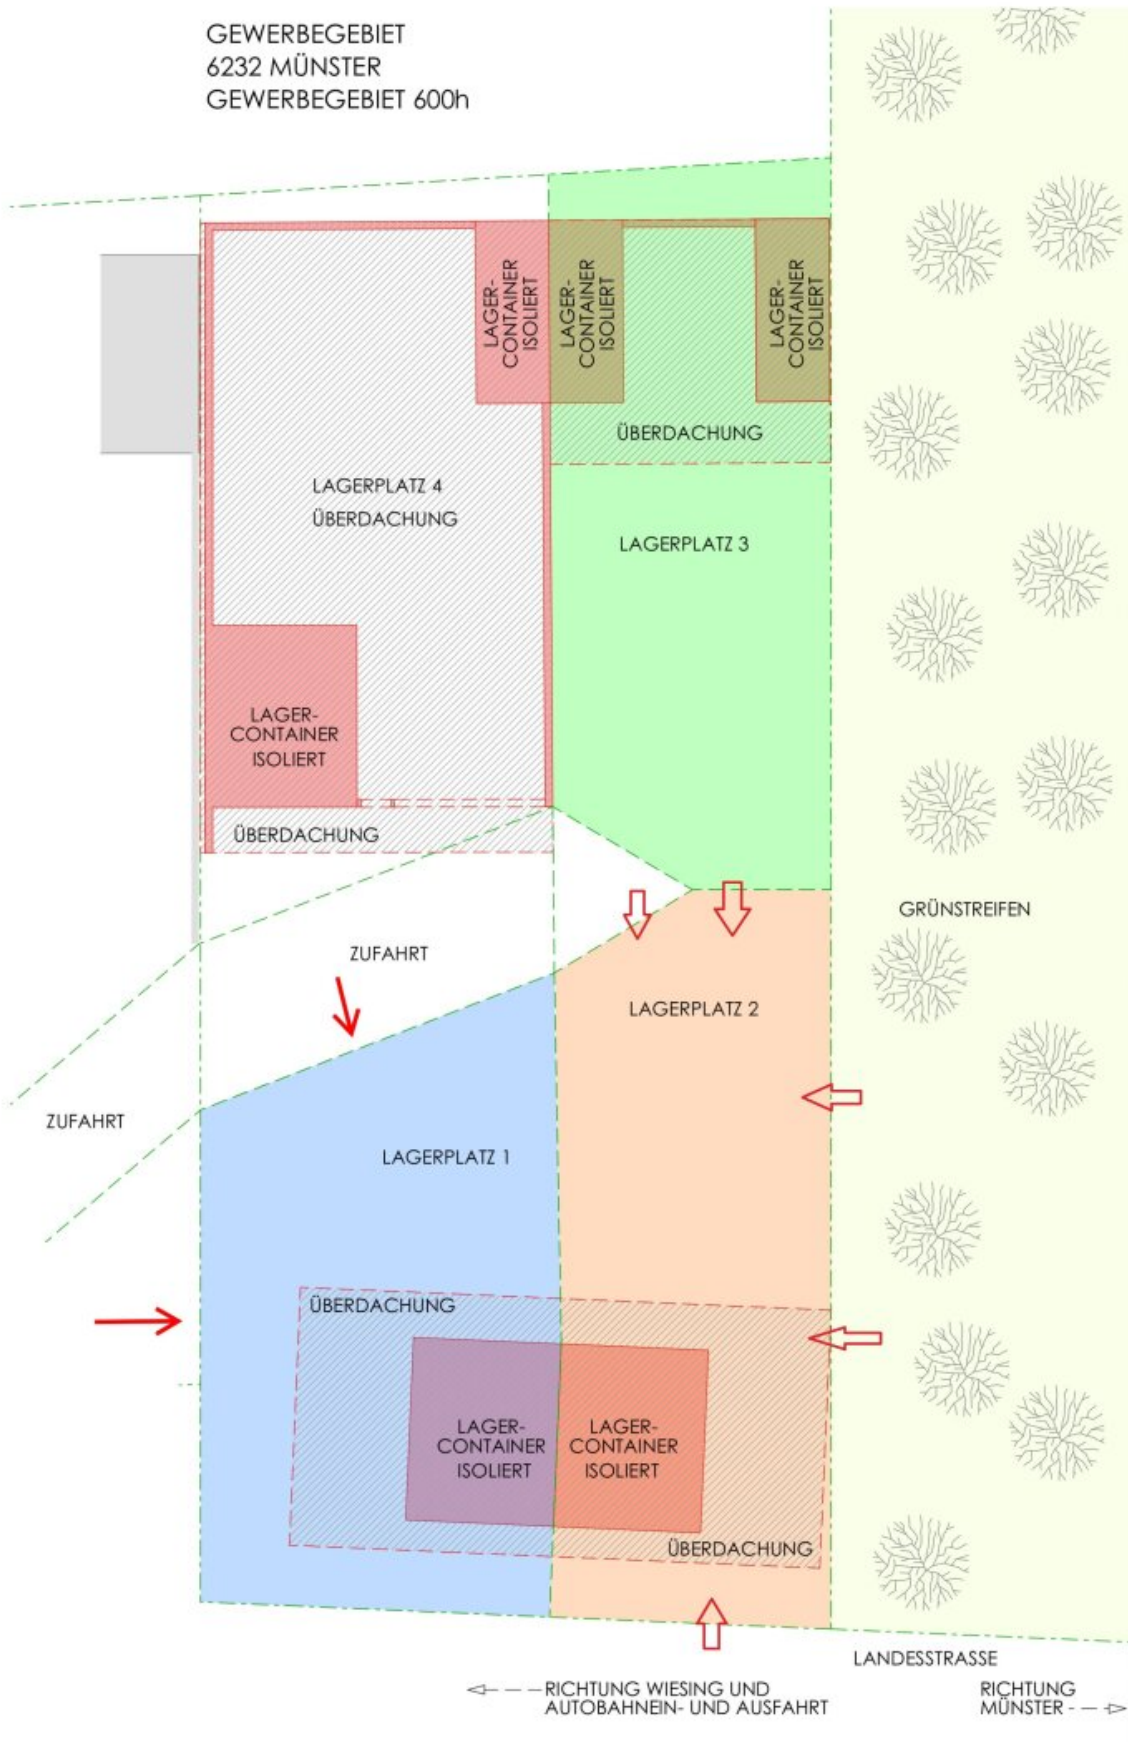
GEWERBEGEBIET
6232 MÜNSTER
GEWERBEGEBIET 600h

LAGER-CONTAINER ISOLIERT

LAGER-CONTAINER ISOLIERT

LAGER-CONTAINER ISOLIERT

ÜBERDACHUNG

LAGERPLATZ 4
ÜBERDACHUNG

LAGERPLATZ 3

LAGER-CONTAINER ISOLIERT

ÜBERDACHUNG

GRÜNSTREIFEN

ZUFAHRT

LAGERPLATZ 2

ZUFAHRT

LAGERPLATZ 1

ÜBERDACHUNG

LAGER-CONTAINER ISOLIERT

LAGER-CONTAINER ISOLIERT

ÜBERDACHUNG

LANDESSTRASSE

RICHTUNG WIESING UND AUTOBAHNEIN- UND AUSFAHRT

RICHTUNG MÜNSTER